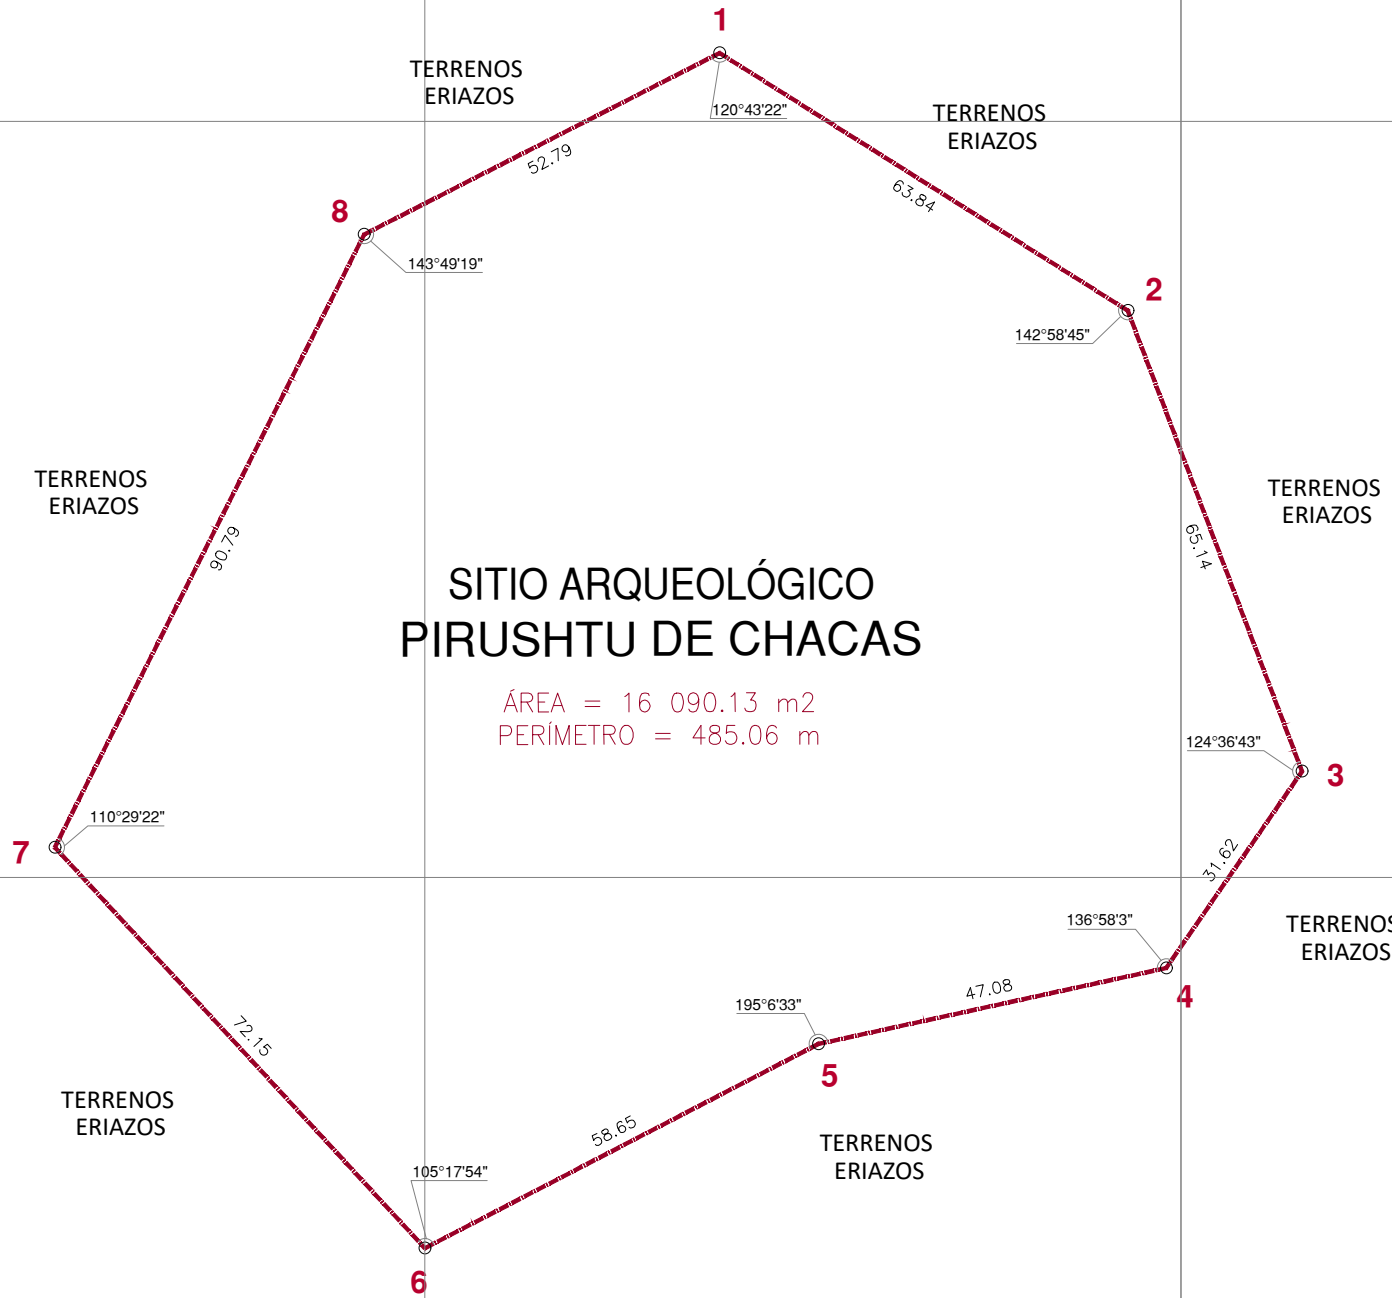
1

TERRENOS ERIAZOS

120°43'22"

TERRENOS ERIAZOS

52.79

63.84

8

143°49'19"

2

142°58'45"

TERRENOS ERIAZOS

TERRENOS ERIAZOS

90.79

65.14

SITIO ARQUEOLÓGICO
PIRUSHTU DE CHACAS

ÁREA = 16 090.13 m2
PERÍMETRO = 485.06 m

124°36'43"

3

110°29'22"

7

31.62

136°58'3"

TERRENOS ERIAZOS

47.08

195°6'33"

4

72.15

5

TERRENOS ERIAZOS

58.65

TERRENOS ERIAZOS

105°17'54"

6